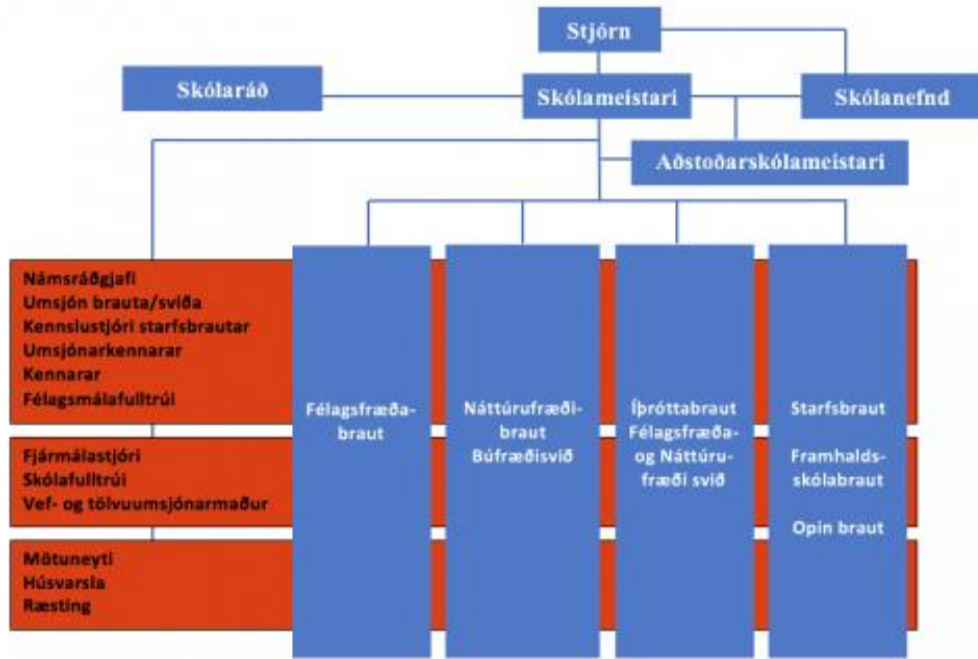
Stjórn

Skólaráð

Skólameistari

Skólanefnd

Aðstoðarskólameistari

Námsráðgjafi
Umsjón brauta/sviða
Kennslustjóri starfsbrautar
Umsjónarkennarar
Kennarar
Félagsmálafulltrúi

Fjármálastjóri
Skólafulltrúi
Vef- og tölvuumsjónarmaður

Mötuneyti
Húsvarsla
Ræsting

Félagsfræðabraut

Náttúrufræðibraut
Búfræðisvið

Íþróttabraut
Félagsfræða- og Náttúrufræði svið

Starfsbraut

Framhaldsskólabraut

Opin braut